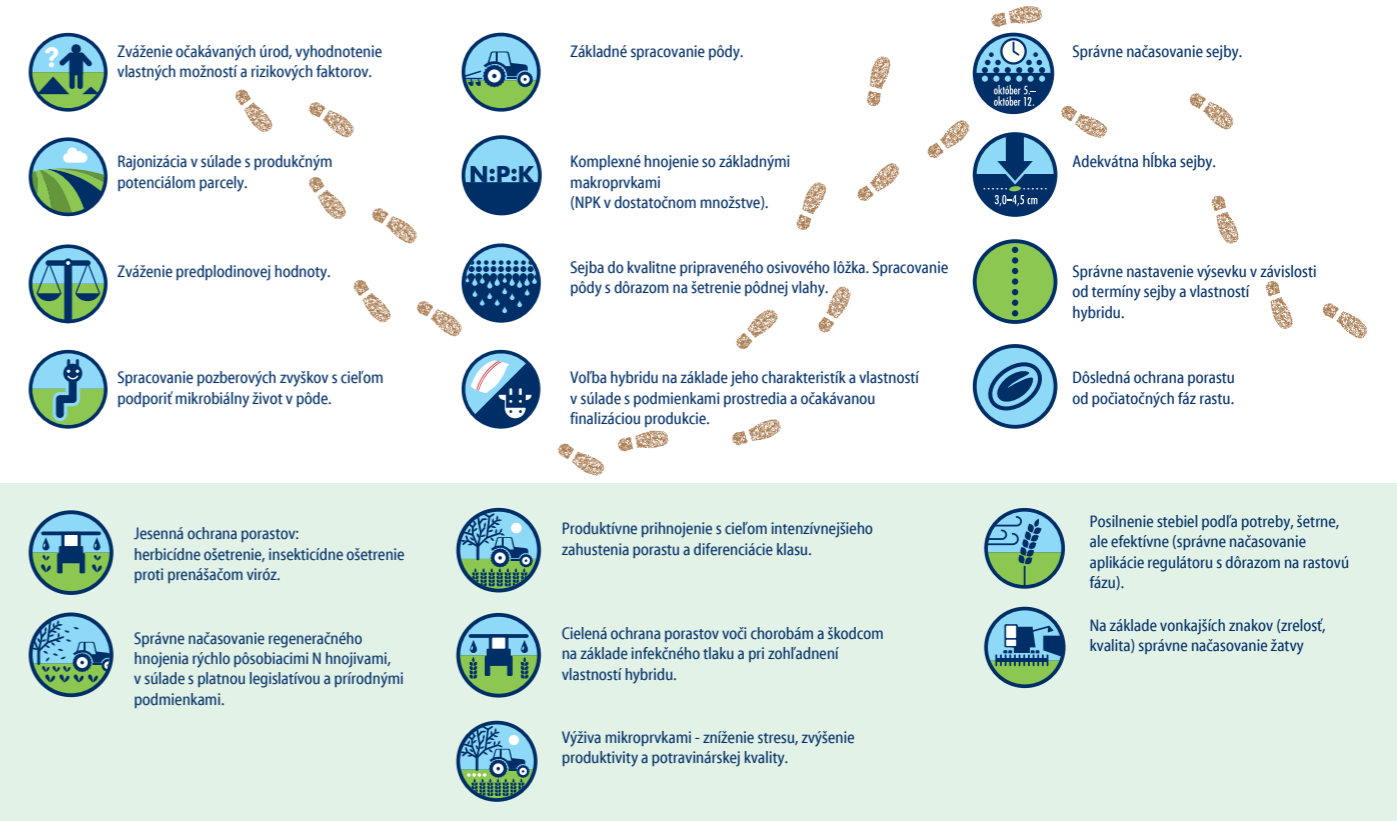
Zváženie očakávaných úrod, vyhodnotenie vlastných možností a rizikových faktorov.

Rajonizácia v súlade s produkčným potenciálom parcely.

Zváženie predplodinovej hodnoty.

Spracovanie pozberových zvyškov s cieľom podporiť mikrobiálny život v pôde.

Základné spracovanie pôdy.

N:P:K

Komplexné hnojenie so základnými makroprvkami (NPK v dostatočnom množstve).

Sejba do kvalitne pripraveného osivového lôžka. Spracovanie pôdy s dôrazom na šetrenie pôdnej vlahy.

Voľba hybridu na základe jeho charakteristík a vlastností v súlade s podmienkami prostredia a očakávanou finalizáciou produkcie.

október 5.– október 12.

Správne načasovanie sejby.

3,0–4,5 cm

Adekvátna hĺbka sejby.

Správne nastavenie výsevku v závislosti od termíny sejby a vlastností hybridu.

Dôsledná ochrana porastu od počiatočných fáz rastu.

Jesenná ochrana porastov: herbicídne ošetrenie, insekticídne ošetrenie proti prenášačom viróz.

Správne načasovanie regeneračného hnojenia rýchlo pôsobiacimi N hnojivami, v súlade s platnou legislatívou a prírodnými podmienkami.

Produktívne prihnojenie s cieľom intenzívnejšieho zahustenia porastu a diferenciácie klasu.

Cielená ochrana porastov voči chorobám a škodcom na základe infekčného tlaku a pri zohľadnení vlastností hybridu.

Výživa mikroprvkami - zníženie stresu, zvýšenie produktivity a potravinárskej kvality.

Posilnenie stebiel podľa potreby, šetrne, ale efektívne (správne načasovanie aplikácie regulátoru s dôrazom na rastovú fázu).

Na základe vonkajších znakov (zrelosť, kvalita) správne načasovanie žatvy